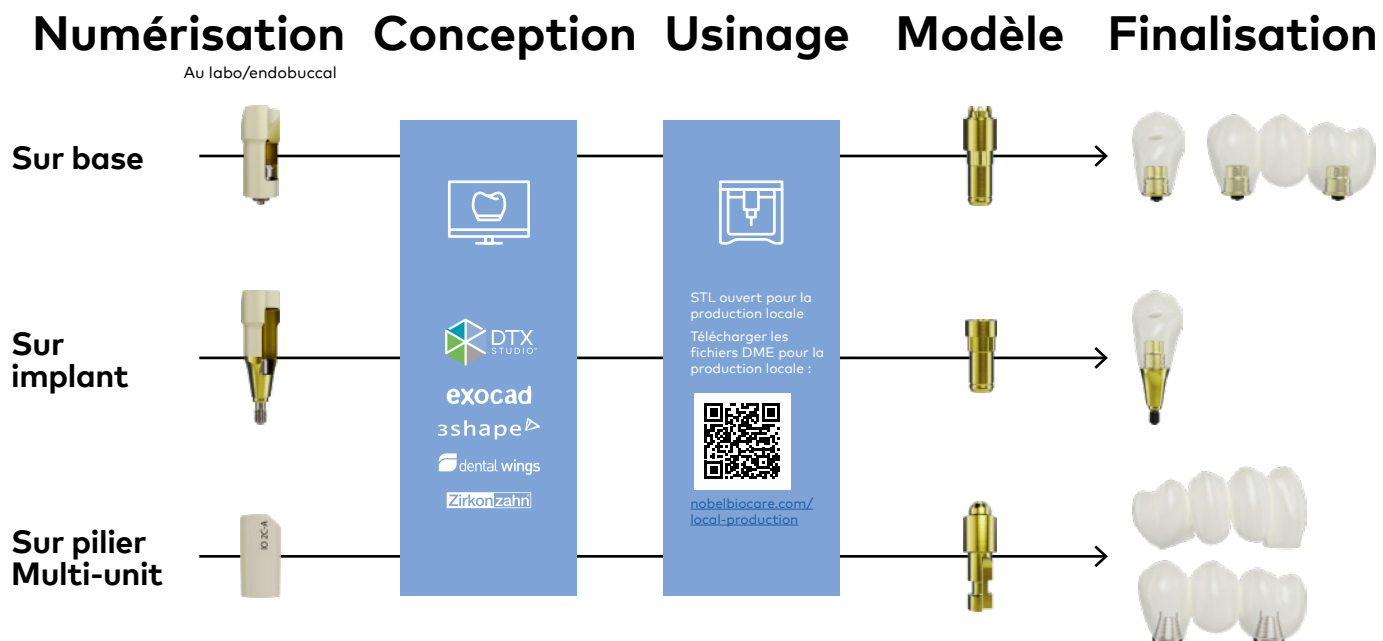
Numérisation
Au labo/endobuccal

Conception

Usinage

Modèle

Finalisation

Sur base

Sur implant

Sur pilier Multi-unit

DTX STUDIO
exocad
3shape
dental wings
Zirkonzahn

STL ouvert pour la production locale

Télécharger les fichiers DME pour la production locale :

nobelbiocare.com/local-production

IO XC-A